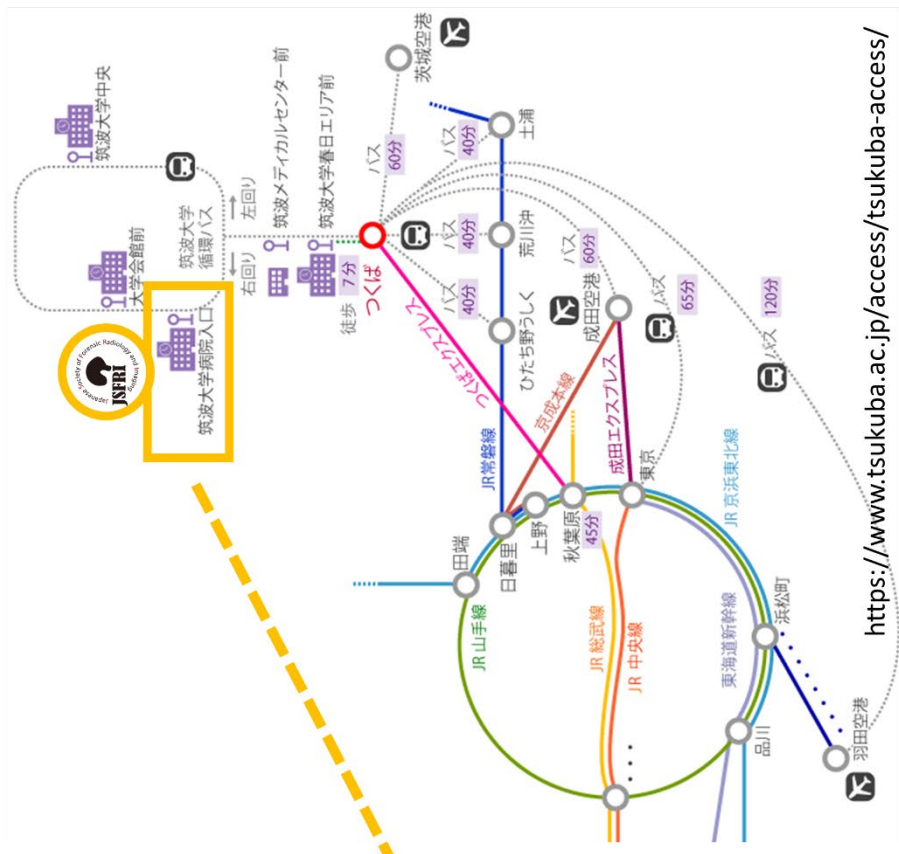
https://www.tsukuba.ac.jp/access/tsukuba-access/

茨城空港
筑波大学中央
大学会館前
筑波大学病院入口
JSFRI
Japanese Society of Forensic Radiology and Imaging
筑波メディカルセンター前
筑波大学春日エリア前
左回り
右回り
筑波大学循環バス
徒歩 7分
つくば
バス 60分
バス 40分
バス 40分
バス 40分
土浦
荒川沖
ひたち野うしく
バス 60分
成田空港
バス 65分
バス 120分
つくばエクスプレス
京成本線
成田エクスプレス
JR常磐線
日暮里
上野
秋葉原
45分
東京
田端
JR 京浜東北線
JR 山手線
JR 総武線
JR 中央線
東海道新幹線
浜松町
品川
羽田空港